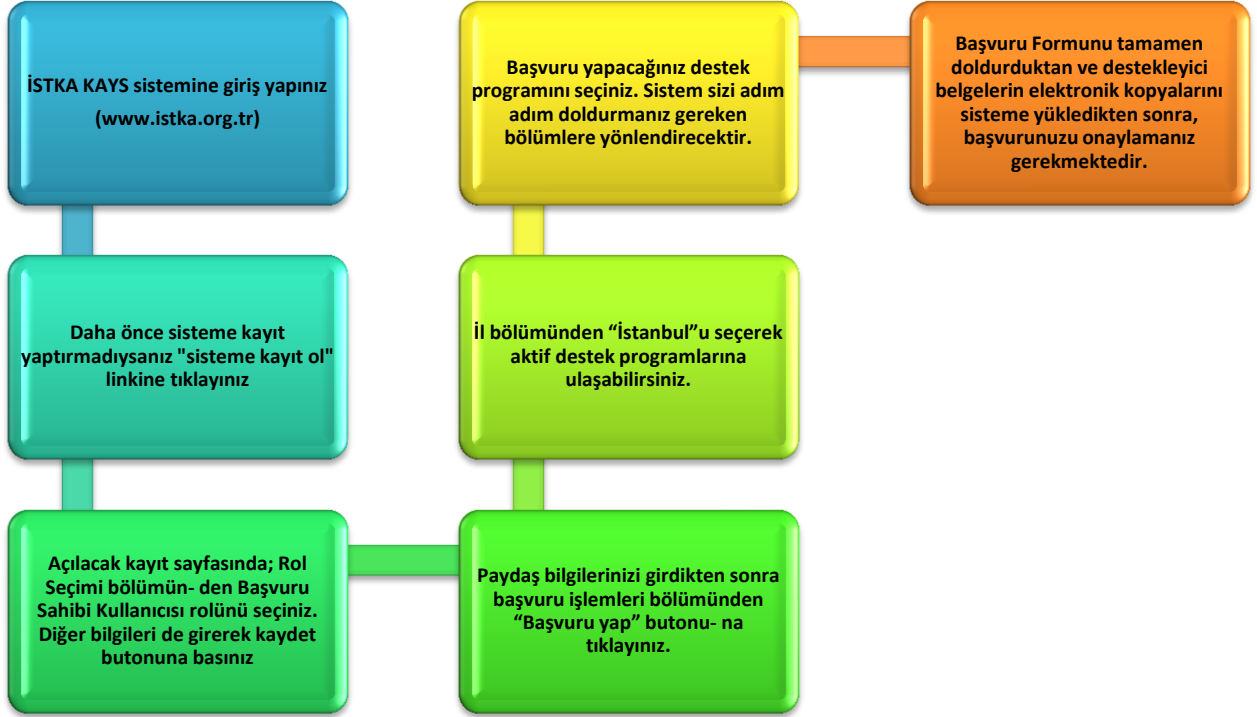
İSTKA KAYS sistemine giriş yapınız (www.istka.org.tr)

Daha önce sisteme kayıt yaptırmadıysanız "sisteme kayıt ol" linkine tıklayınız

Açılacak kayıt sayfasında; Rol Seçimi bölümün- den Başvuru Sahibi Kullanıcısı rolünü seçiniz. Diğer bilgileri de girerek kaydet butonuna basınız

Paydaş bilgilerinizi girdikten sonra başvuru işlemleri bölümünden “Başvuru yap” butonu- na tıklayınız.

İl bölümünden “İstanbul”u seçerek aktif destek programlarına ulaşabilirsiniz.

Başvuru yapacağınız destek programını seçiniz. Sistem sizi adım adım doldurmanız gereken bölümlere yönlendirecektir.

Başvuru Formunu tamamen doldurduktan ve destekleyici belgelerin elektronik kopyalarını sisteme yükledikten sonra, başvurunuzu onaylamanız gerekmektedir.